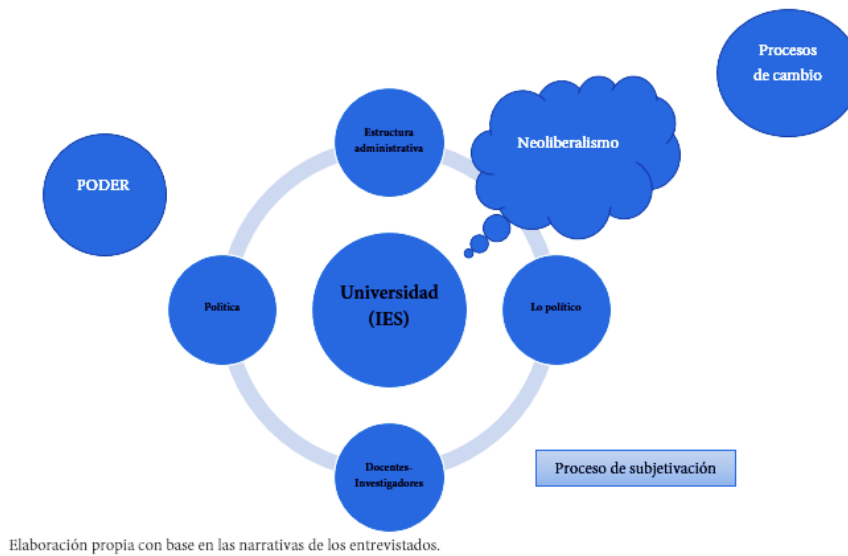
Procesos de cambio

Neoliberalismo

Estructura administrativa

PODER

Política

Universidad (IES)

Lo político

Docentes-Investigadores

Proceso de subjetivación

Elaboración propia con base en las narrativas de los entrevistados.